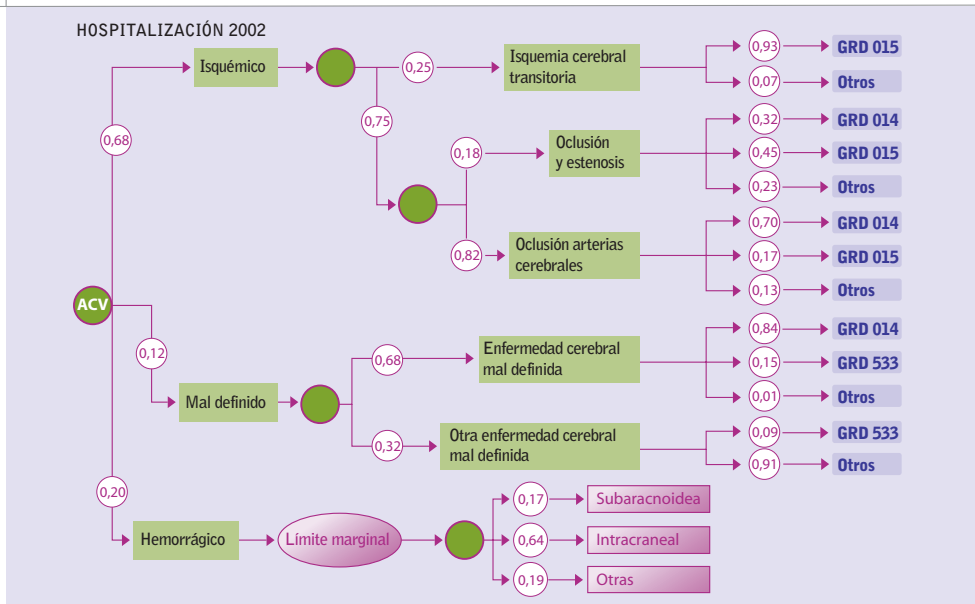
HOSPITALIZACIÓN 2002

ACV

0,68

Isquémico

0,25

Isquemia cerebral transitoria

0,93 GRD 015

0,07 Otros

0,75

0,18

Oclusión y estenosis

0,32 GRD 014

0,45 GRD 015

0,23 Otros

0,82

Oclusión arterias cerebrales

0,70 GRD 014

0,17 GRD 015

0,13 Otros

0,12

Mal definido

0,68

Enfermedad cerebral mal definida

0,84 GRD 014

0,15 GRD 533

0,01 Otros

0,32

Otra enfermedad cerebral mal definida

0,09 GRD 533

0,91 Otros

0,20

Hemorrágico

Límite marginal

0,17 Subaracnoidea

0,64 Intracraneal

0,19 Otras